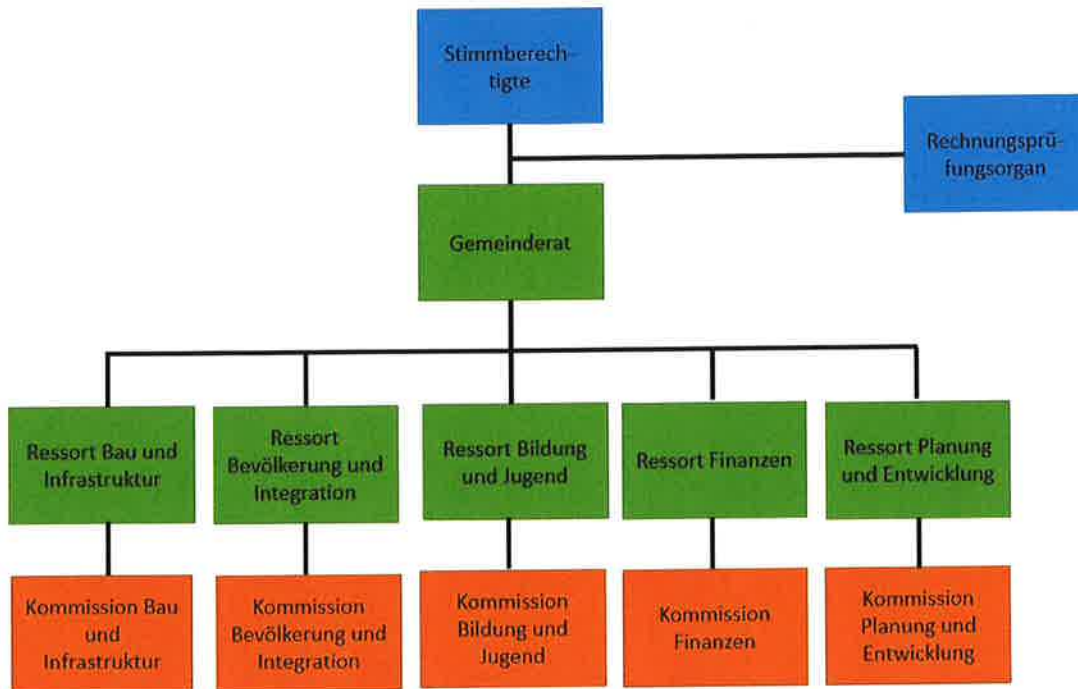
Stimmberechtigte

Rechnungsprüfungsorgan

Gemeinderat

Ressort Bau und Infrastruktur

Ressort Bevölkerung und Integration

Ressort Bildung und Jugend

Ressort Finanzen

Ressort Planung und Entwicklung

Kommission Bau und Infrastruktur

Kommission Bevölkerung und Integration

Kommission Bildung und Jugend

Kommission Finanzen

Kommission Planung und Entwicklung